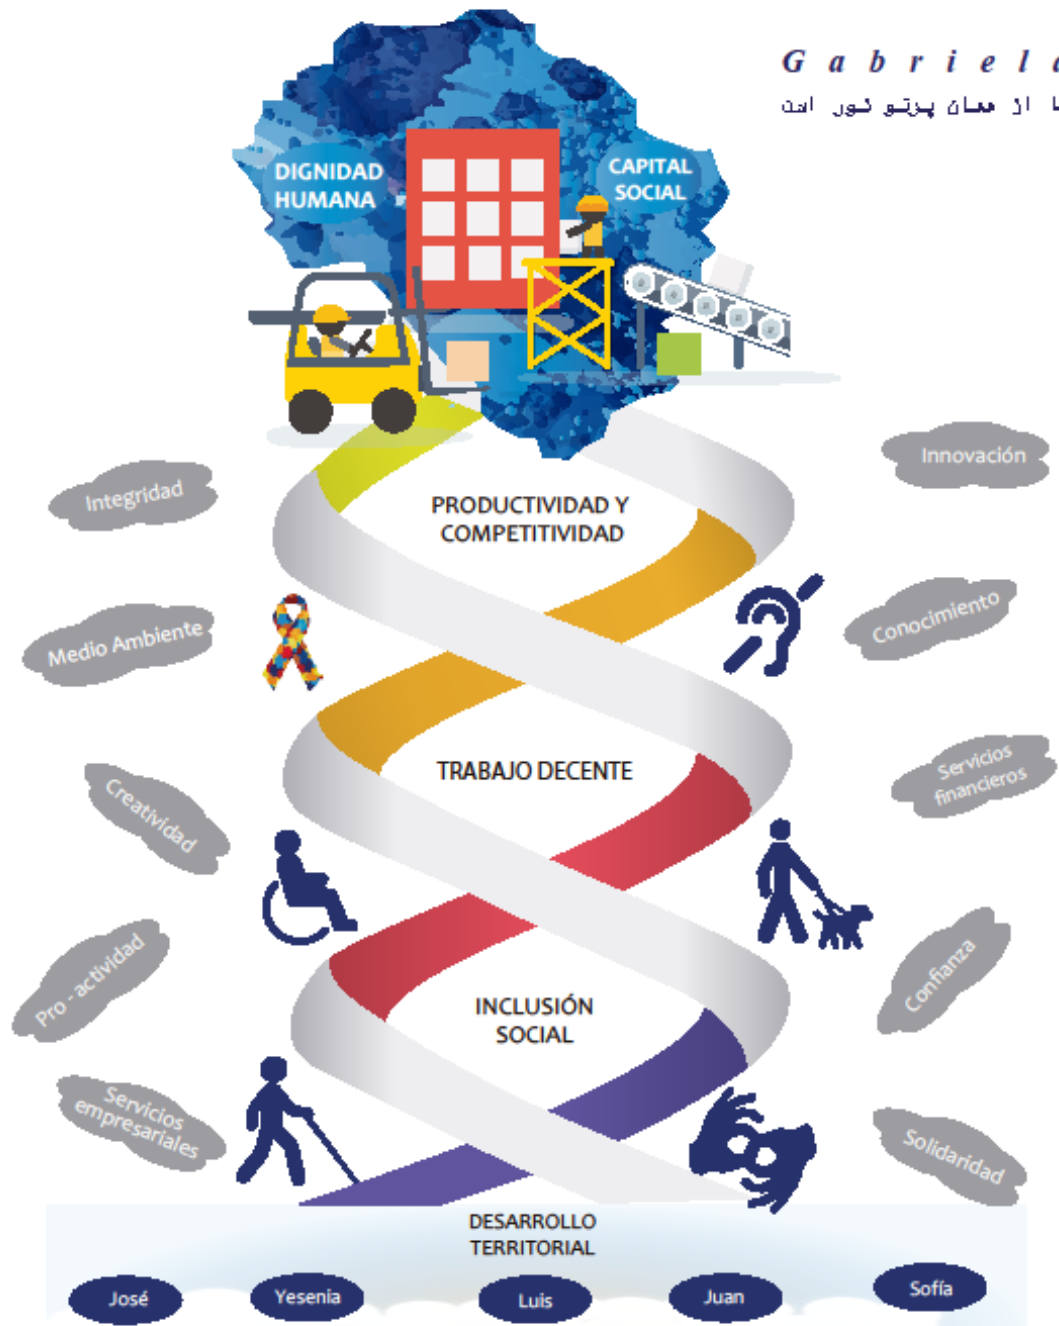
G a b r i e l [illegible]
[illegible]

DIGNIDAD HUMANA

CAPITAL SOCIAL

Innovación

Integridad

PRODUCTIVIDAD Y COMPETITIVIDAD

Conocimiento

Medio Ambiente

Servicios financieros

Creatividad

TRABAJO DECENTE

Confianza

Pro - actividad

INCLUSIÓN SOCIAL

Servicios empresariales

Solidaridad

DESARROLLO TERRITORIAL

José

Yesenia

Luis

Juan

Sofía